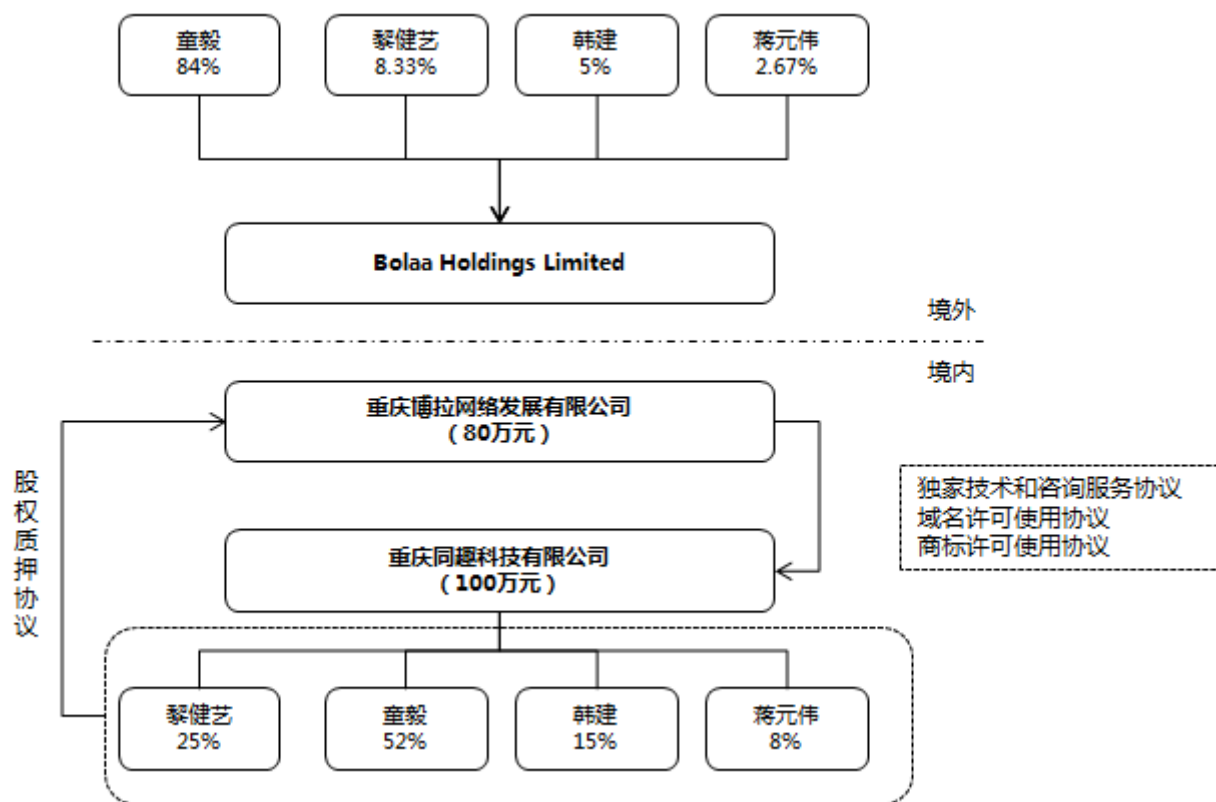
童毅
84%

黎健艺
8.33%

韩建
5%

蒋元伟
2.67%

Bolaa Holdings Limited

境外

境内

股权质押协议

重庆博拉网络发展有限公司
（80万元）

独家技术和咨询服务协议
域名许可使用协议
商标许可使用协议

重庆同趣科技有限公司
（100万元）

黎健艺
25%

童毅
52%

韩建
15%

蒋元伟
8%